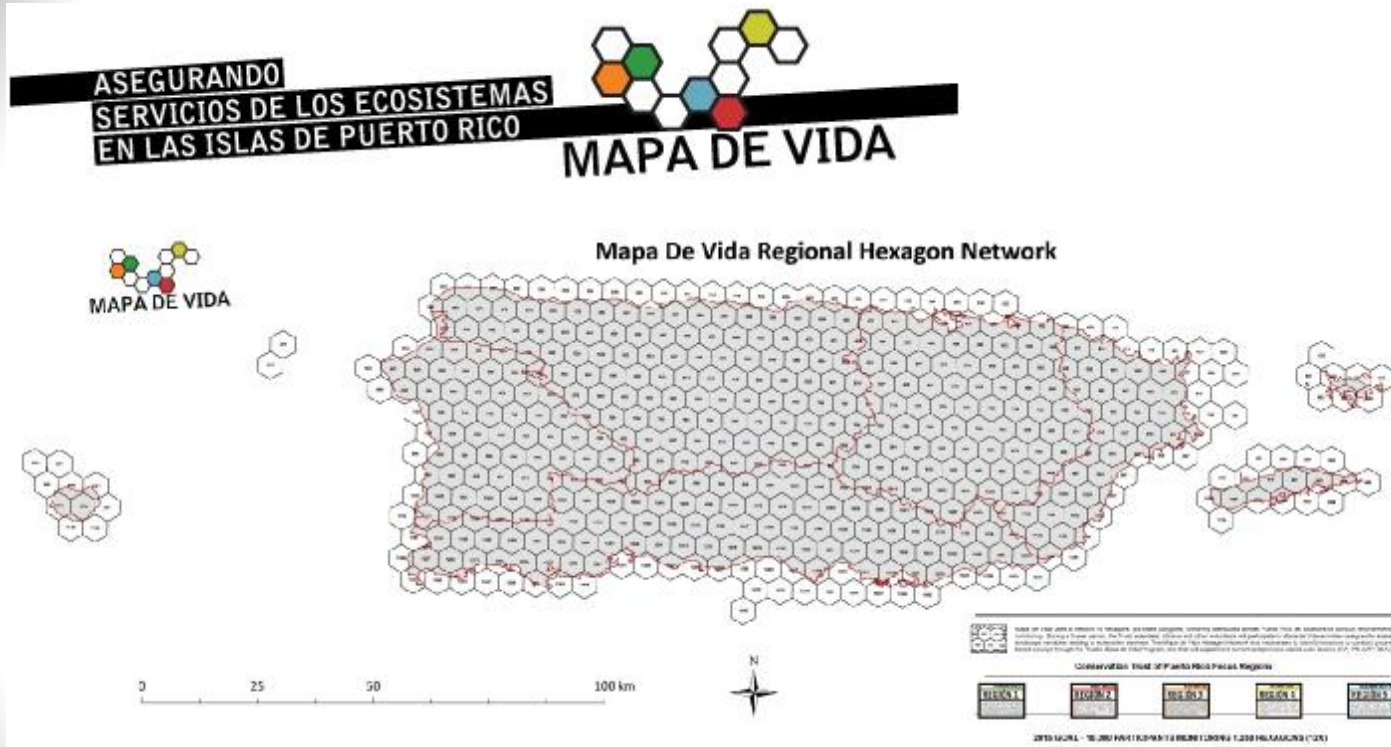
ASEGURANDO
SERVICIOS DE LOS ECOSISTEMAS
EN LAS ISLAS DE PUERTO RICO

MAPA DE VIDA

MAPA DE VIDA

Mapa De Vida Regional Hexagon Network

0 25 50 100 km

N

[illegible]

Conservation Trust of Puerto Rico Focus Regions

| REGION 1 | REGION 2 | REGION 3 | REGION 4 | REGION 5 |
|---|---|---|---|---|

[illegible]